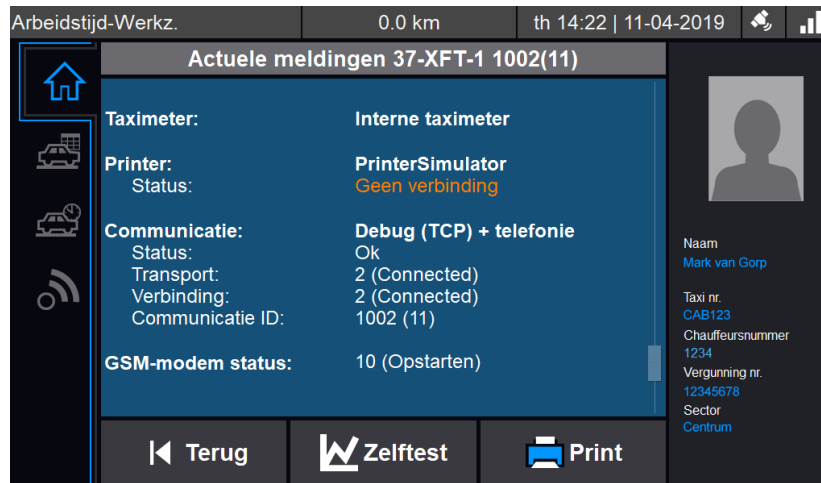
Arbeidstijd-Werkz. 0.0 km th 14:22 | 11-04-2019

Actuele meldingen 37-XFT-1 1002(11)

| | |
|---|---|
| Taximeter: | Interne taximeter |
| Printer: | PrinterSimulator |
| Status: | Geen verbinding |
| Communicatie: | Debug (TCP) + telefonie |
| Status: | Ok |
| Transport: | 2 (Connected) |
| Verbinding: | 2 (Connected) |
| Communicatie ID: | 1002 (11) |
| GSM-modem status: | 10 (Opstarten) |

Naam
Mark van Gorp

Taxi nr.
CAB123

Chauffeursnummer
1234

Vergunning nr.
12345678

Sector
Centrum

Terug Zelftest Print